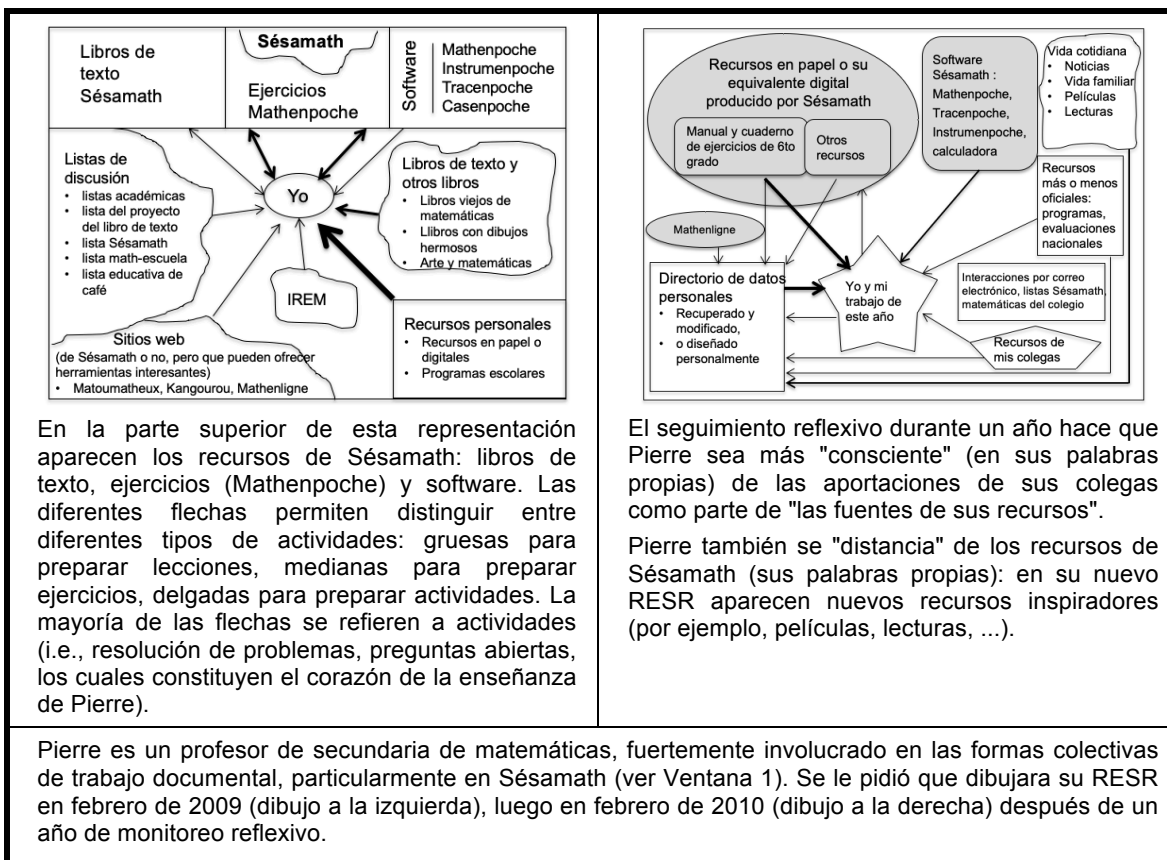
Libros de texto Sésamath

Sésamath

Ejercicios Mathenpoche

Software

Mathenpoche
Instrumenpoche
Tracenpoche
Casenpoche

Listas de discusión
• listas académicas
• lista del proyecto del libro de texto
• lista Sésamath
• lista math-escuela
• lista educativa de café

Yo

Libros de texto y otros libros
• Libros viejos de matemáticas
• Llibros con dibujos hermosos
• Arte y matemáticas

IREM

Sitios web
(de Sésamath o no, pero que pueden ofrecer herramientas interesantes)
• Matoumatheux, Kangourou, Mathenligne

Recursos personales
• Recursos en papel o digitales
• Programas escolares

Recursos en papel o su equivalente digital producido por Sésamath

Manual y cuaderno de ejercicios de 6to grado

Otros recursos

Software Sésamath : Mathenpoche, Tracenpoche, Instrumenpoche, calculadora

Vida cotidiana
• Noticias
• Vida familiar
• Películas
• Lecturas

Recursos más o menos oficiales: programas, evaluaciones nacionales

Mathenligne

Directorio de datos personales
• Recuperado y modificado,
• o diseñado personalmente

Yo y mi trabajo de este año

Interacciones por correo electrónico, listas Sésamath, matemáticas del colegio

Recursos de mis colegas

En la parte superior de esta representación aparecen los recursos de Sésamath: libros de texto, ejercicios (Mathenpoche) y software. Las diferentes flechas permiten distinguir entre diferentes tipos de actividades: gruesas para preparar lecciones, medianas para preparar ejercicios, delgadas para preparar actividades. La mayoría de las flechas se refieren a actividades (i.e., resolución de problemas, preguntas abiertas, los cuales constituyen el corazón de la enseñanza de Pierre).

El seguimiento reflexivo durante un año hace que Pierre sea más "consciente" (en sus palabras propias) de las aportaciones de sus colegas como parte de "las fuentes de sus recursos".

Pierre también se "distancia" de los recursos de Sésamath (sus palabras propias): en su nuevo RESR aparecen nuevos recursos inspiradores (por ejemplo, películas, lecturas, ...).

Pierre es un profesor de secundaria de matemáticas, fuertemente involucrado en las formas colectivas de trabajo documental, particularmente en Sésamath (ver Ventana 1). Se le pidió que dibujara su RESR en febrero de 2009 (dibujo a la izquierda), luego en febrero de 2010 (dibujo a la derecha) después de un año de monitoreo reflexivo.